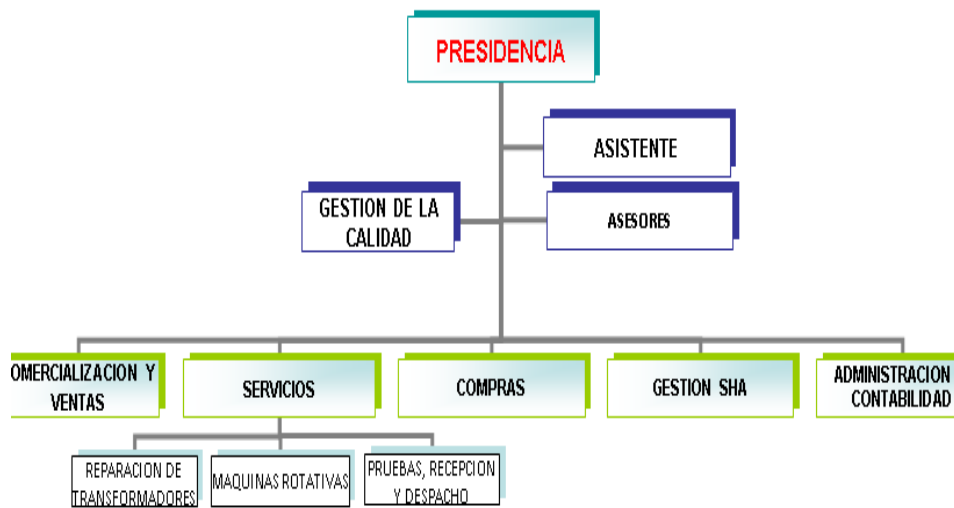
PRESIDENCIA

ASISTENTE

GESTION DE LA CALIDAD

ASESORES

OMERCIALIZACION Y VENTAS

SERVICIOS

COMPRAS

GESTION SHA

ADMINISTRACION CONTABILIDAD

REPARACION DE TRANSFORMADORES

MAQUINAS ROTATIVAS

PRUEBAS, RECEPCION Y DESPACHO